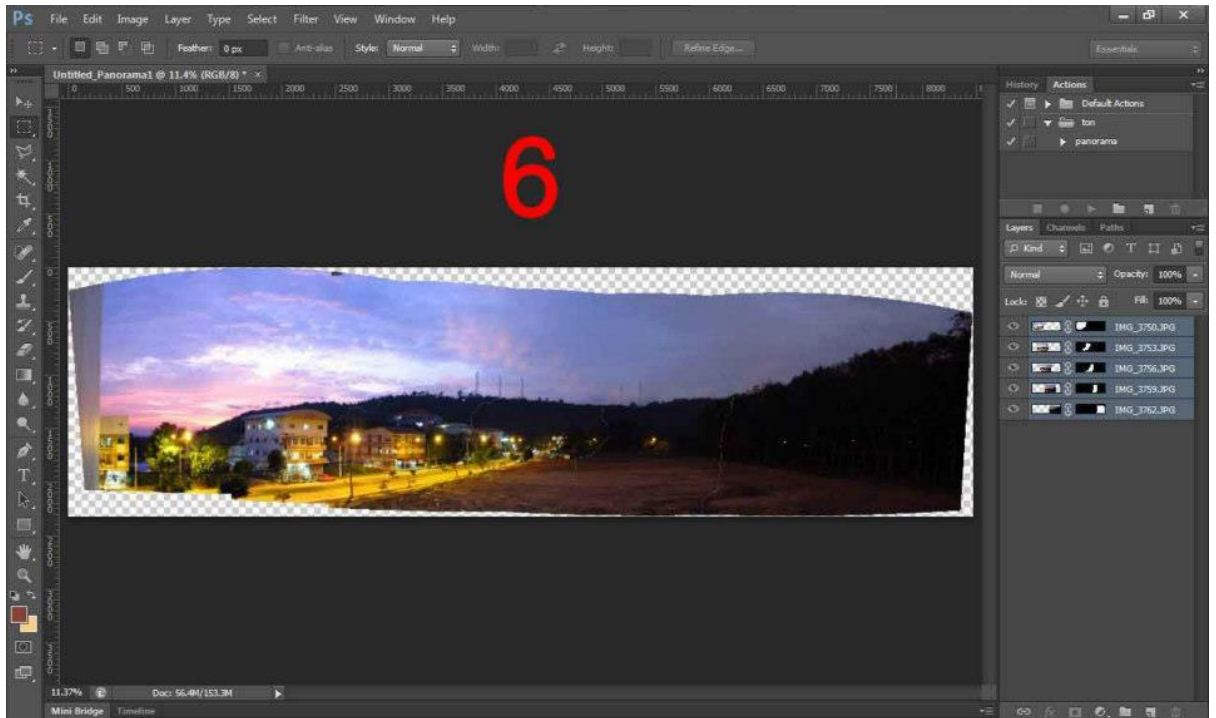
Ps File Edit Image Layer Type Select Filter View Window Help

Feather: 0 px Anti-alias Style: Normal Width: Height: Refine Edge...

Essentials

Untitled_Panorama1 @ 11.4% (RGB/8) * ×

0 500 1000 1500 2000 2500 3000 3500 4000 4500 5000 5500 6000 6500 7000 7500 8000

6

History Actions

Default Actions

ton

panorama

Layers Channels Paths

Kind

Normal

Opacity: 100%

Lock:

Fill: 100%

IMG_3750.JPG

IMG_3753.JPG

IMG_3756.JPG

IMG_3759.JPG

IMG_3762.JPG

11.37%

Doc: 56.4M/153.3M

Mini Bridge Timeline